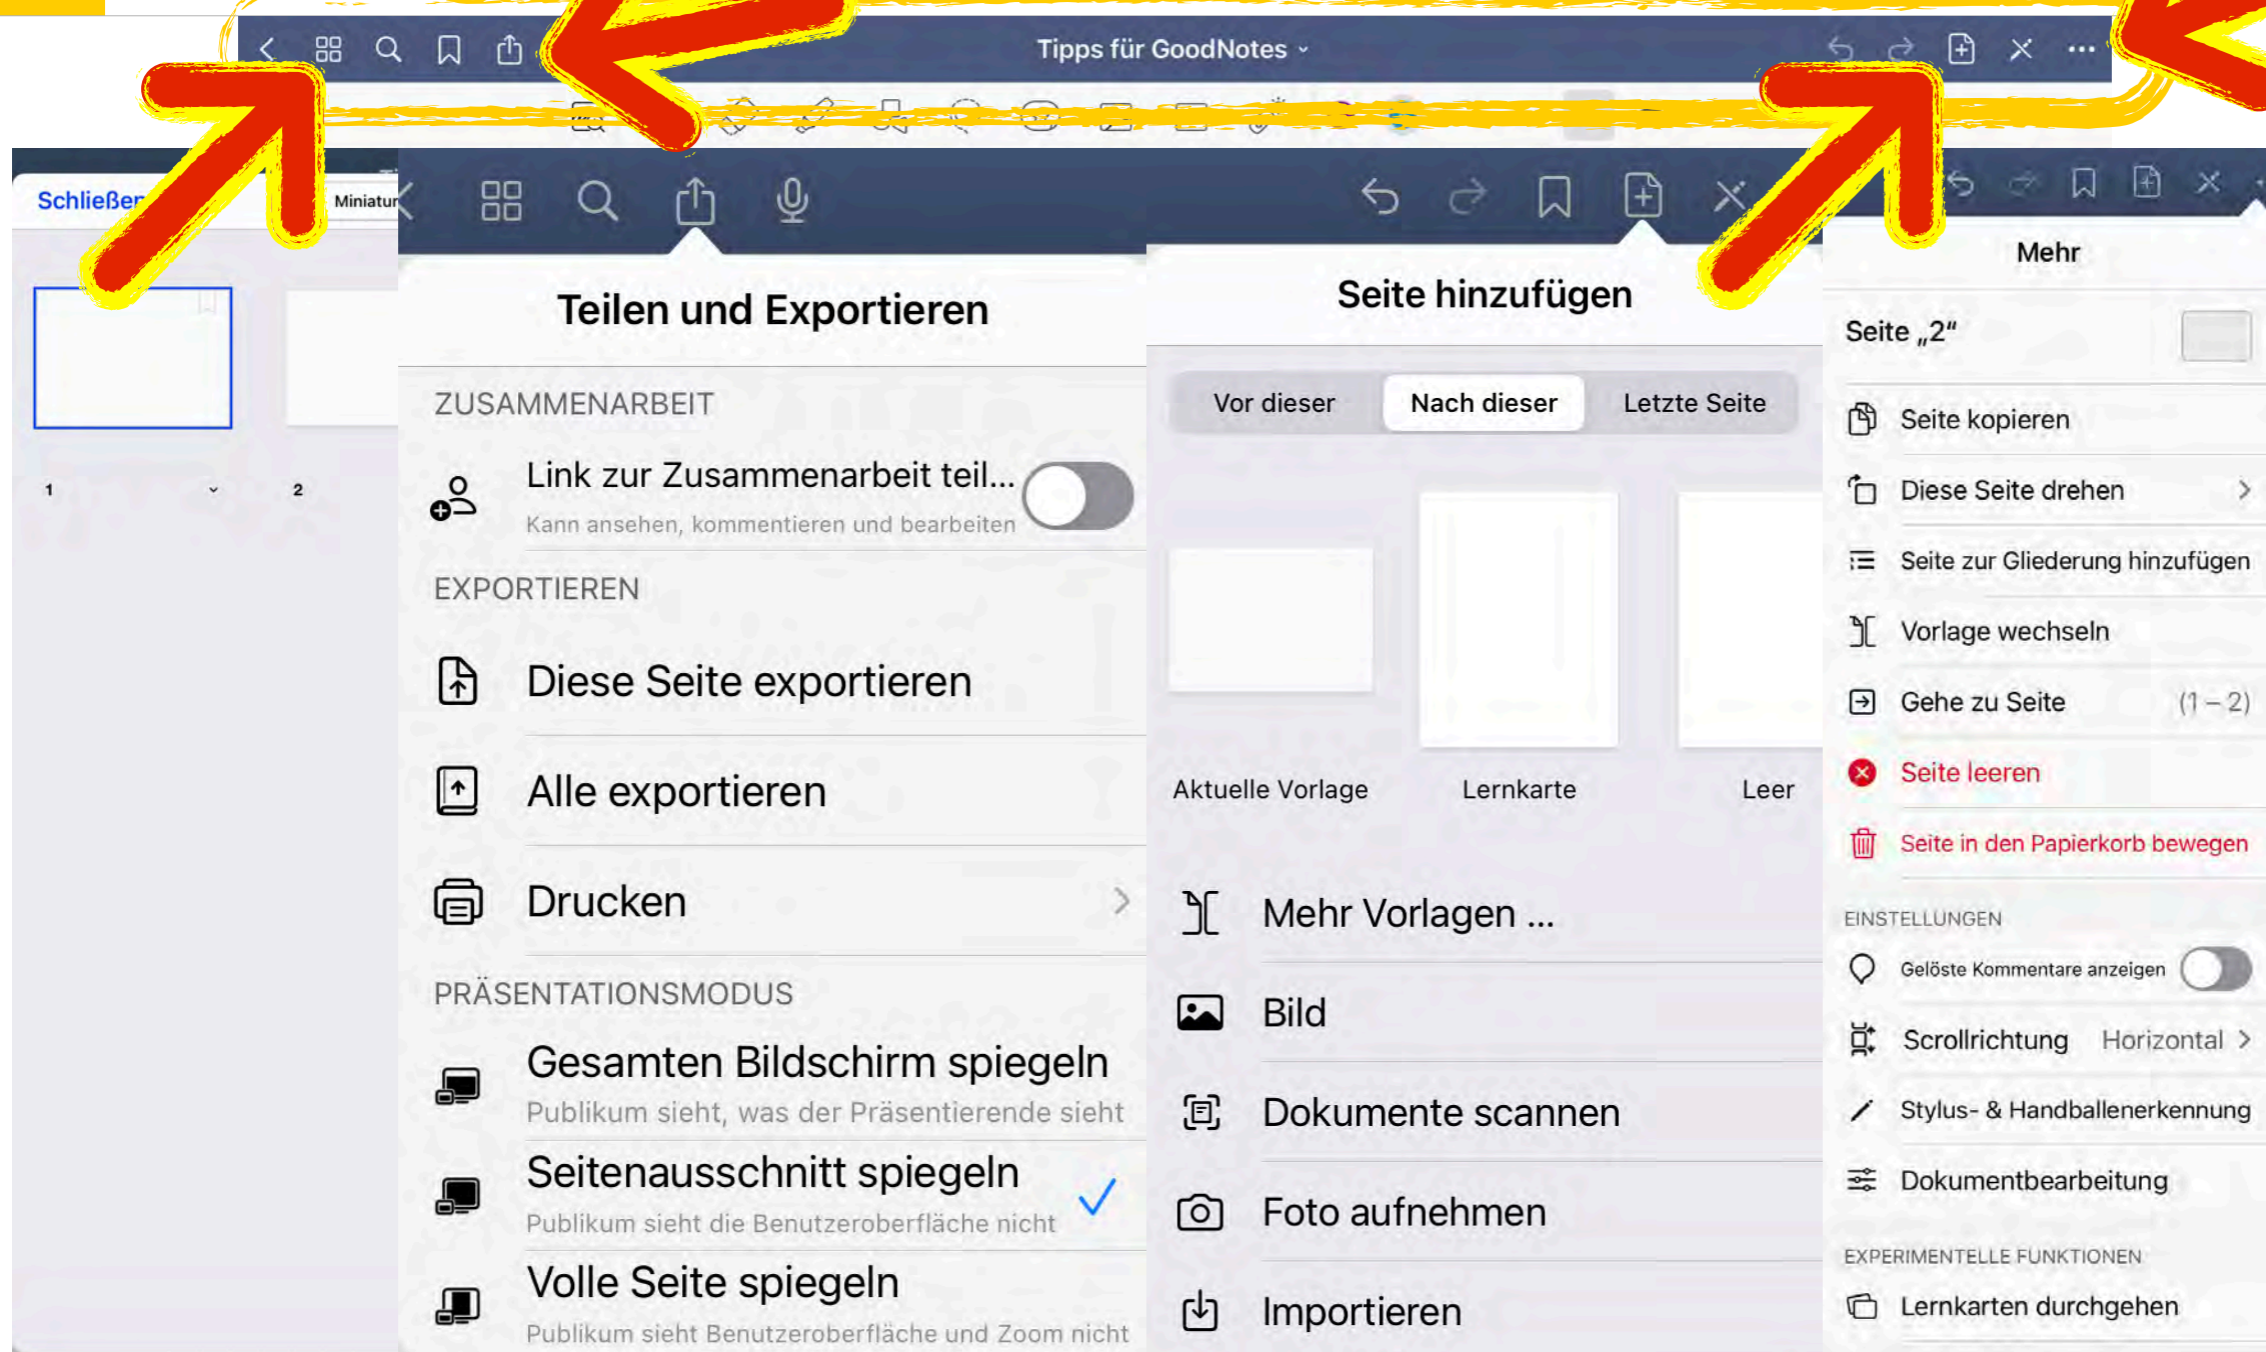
Tipps für GoodNotes

Schließen

Miniatur

1

2

Teilen und Exportieren

ZUSAMMENARBEIT

Link zur Zusammenarbeit teil...
Kann ansehen, kommentieren und bearbeiten

EXPORTIEREN

Diese Seite exportieren

Alle exportieren

Drucken

PRÄSENTATIONSMODUS

Gesamten Bildschirm spiegeln
Publikum sieht, was der Präsentierende sieht

Seitenausschnitt spiegeln
Publikum sieht die Benutzeroberfläche nicht

Volle Seite spiegeln
Publikum sieht Benutzeroberfläche und Zoom nicht

Seite hinzufügen

| Vor dieser | Nach dieser | Letzte Seite |
|---|---|---|

Aktuelle Vorlage

Lernkarte

Leer

Mehr Vorlagen ...

Bild

Dokumente scannen

Foto aufnehmen

Importieren

Mehr

Seite „2"

Seite kopieren

Diese Seite drehen

Seite zur Gliederung hinzufügen

Vorlage wechseln

Gehe zu Seite (1 – 2)

Seite leeren

Seite in den Papierkorb bewegen

EINSTELLUNGEN

Gelöste Kommentare anzeigen

Scrollrichtung Horizontal

Stylus- & Handballenerkennung

Dokumentbearbeitung

EXPERIMENTELLE FUNKTIONEN

Lernkarten durchgehen